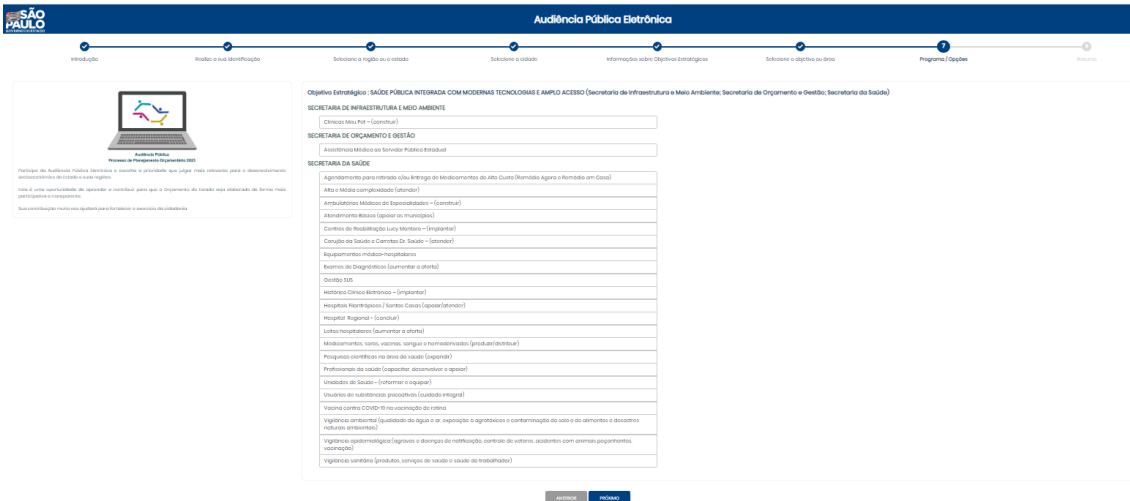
SÃO PAULO
GOVERNO DO ESTADO

Audiência Pública Eletrônica

Introdução
Realize a sua identificação
Selecione a região ou o cidade
Selecione a cidade
Informações sobre Objetivos Estratégicos
Selecione o objetivo ou área
7
Programa / Opções
Resumo

Audiência Pública
Processo de Planejamento Orçamentário 2023

Participe da Audiência Pública Eletrônica e escolha a prioridade que julgar mais relevante para o desenvolvimento socioeconômico do Estado e sua região.

Esta é uma oportunidade de aprender e contribuir para que o Orçamento do Estado seja elaborado de forma mais participativa e transparente.

Sua contribuição muito nos ajudará para fortalecer o exercício da cidadania.

Objetivo Estratégico : SAÚDE PÚBLICA INTEGRADA COM MODERNAS TECNOLOGIAS E AMPLO ACESSO (Secretaria de Infraestrutura e Meio Ambiente; Secretaria de Orçamento e Gestão; Secretaria da Saúde)

SECRETARIA DE INFRAESTRUTURA E MEIO AMBIENTE
Clínicas Meu Pet – (construir)

SECRETARIA DE ORÇAMENTO E GESTÃO
Assistência Médica ao Servidor Público Estadual

SECRETARIA DA SAÚDE
Agendamento para retirada e/ou Entrega de Medicamentos de Alto Custo (Remédio Agora e Remédio em Casa)
Alta e Média complexidade (atender)
Ambulatórios Médicos de Especialidades – (construir)
Atendimento Básico (apoiar os municípios)
Centros de Reabilitação Lucy Montoro – (implantar)
Carreta da Saúde e Carretas Dr. Saúde – (atender)
Equipamentos médico-hospitalares
Exames de Diagnósticos (aumentar a oferta)
Gestão SUS
Histórico Clínico Eletrônico – (implantar)
Hospitais Filantrópicos / Santas Casas (apoiar/atender)
Hospital Regional – (concluir)
Leitos hospitalares (aumentar a oferta)
Medicamentos, soros, vacinas, sangue e hemoderivados (produzir/distribuir)
Pesquisas científicas na área da saúde (expandir)
Profissionais da saúde (capacitar, desenvolver e apoiar)
Unidades de Saúde – (reformar e equipar)
Usuários de substâncias psicoativas (cuidado integral)
Vacina contra COVID-19 na vacinação de rotina
Vigilância ambiental (qualidade da água e ar, exposição a agrotóxicos e contaminação do solo e de alimentos e desastres naturais ambientais)
Vigilância epidemiológica (agravos e doenças de notificação, controle de vetores, acidentes com animais peçonhentos, vacinação)
Vigilância sanitária (produtos, serviços de saúde e saúde do trabalhador)

ANTERIOR
PRÓXIMO